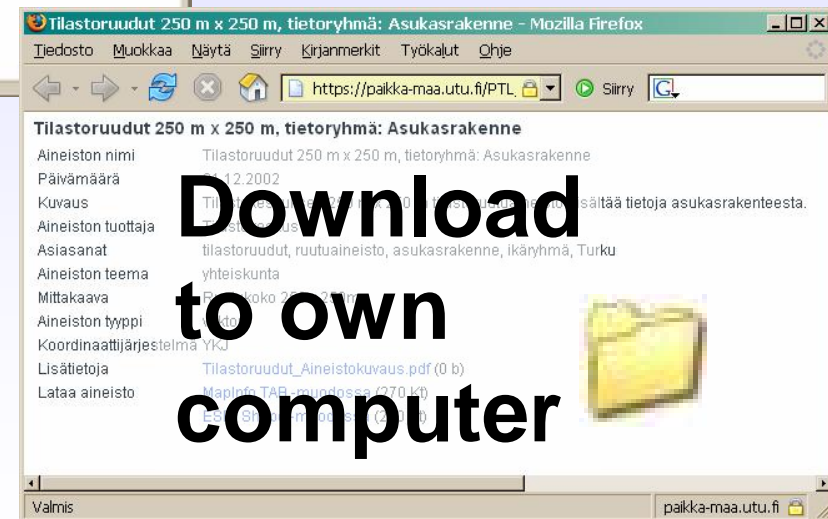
Tilastoruudut 250 m x 250 m, tietoryhmä: Asukasrakenne - Mozilla Firefox

Tiedosto Muokkaa Näytä Siirry Kirjanmerkit Työkalut Ohje

https://paikka-maa.utu.fi/PTL Siirry

Tilastoruudut 250 m x 250 m, tietoryhmä: Asukasrakenne

| | |
|---|---|
| Aineiston nimi | Tilastoruudut 250 m x 250 m, tietoryhmä: Asukasrakenne |
| Päivämäärä | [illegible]1.12.2002 |
| Kuvaus | Ti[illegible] sältää tietoja asukasrakenteesta. |
| Aineiston tuottaja | T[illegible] |
| Asiasanat | tilastoruudut, ruutuaineisto, asukasrakenne, ikäryhmä, Turku |
| Aineiston teema | yhteiskunta |
| Mittakaava | R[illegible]koko 2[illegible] |
| Aineiston tyyppi | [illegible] |
| Koordinaattijärjestelmä | YKJ |
| Lisätietoja | Tilastoruudut_Aineistokuvaus.pdf (0 b) |
| Lataa aineisto | MapInfo TAB-muodossa (270 kt) |
| | ES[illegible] (2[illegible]) |

Download to own computer

Valmis

paikka-maa.utu.fi